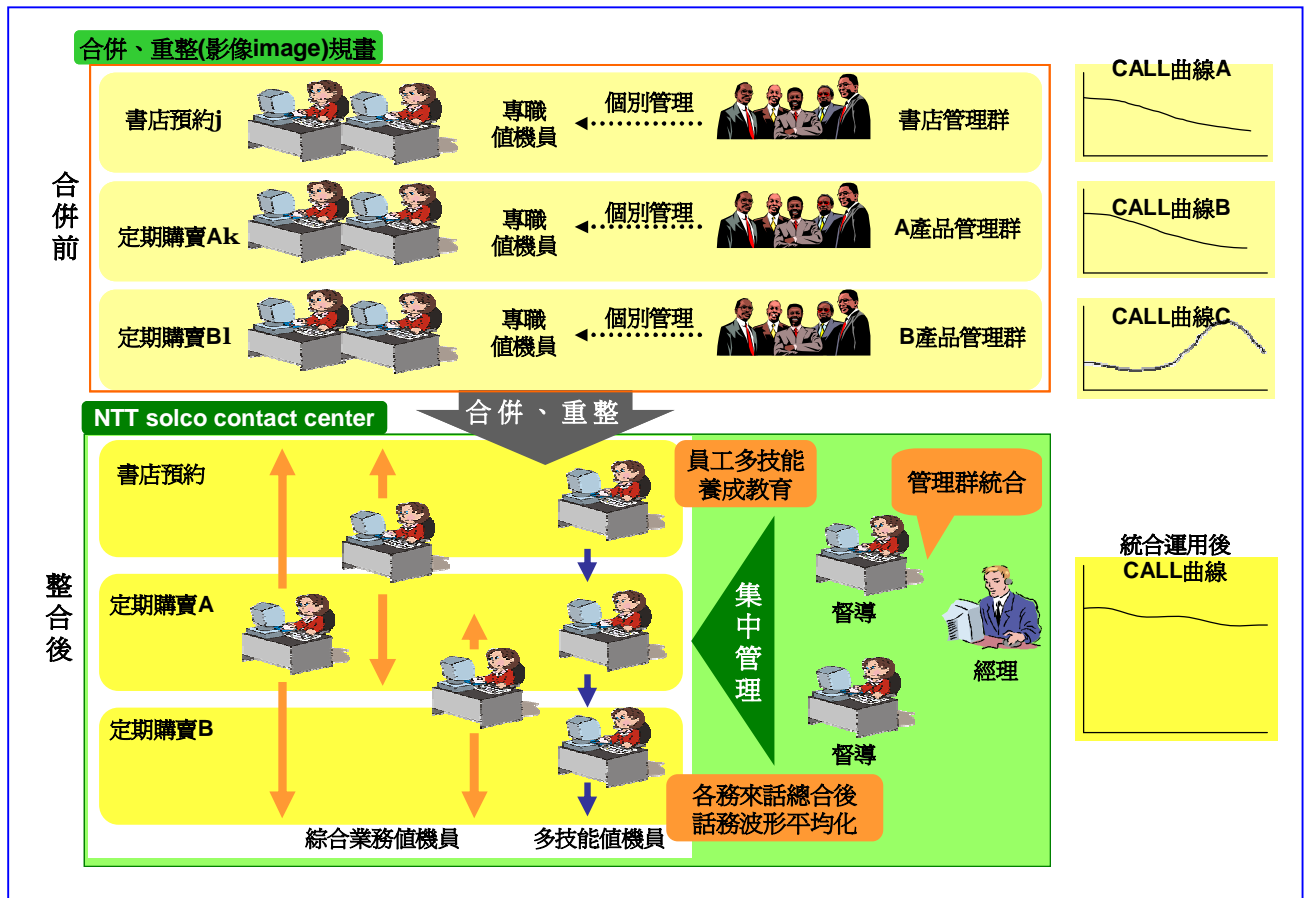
合併、重整(影像image)規畫

合併前

書店預約j

專職值機員

個別管理

書店管理群

定期購賣Ak

專職值機員

個別管理

A產品管理群

定期購賣Bl

專職值機員

個別管理

B產品管理群

CALL曲線A

CALL曲線B

CALL曲線C

合併、重整

NTT solco contact center

整合後

書店預約

定期購賣A

定期購賣B

員工多技能養成教育

管理群統合

集中管理

督導

督導

經理

各務來話總合後話務波形平均化

綜合業務值機員

多技能值機員

統合運用後CALL曲線